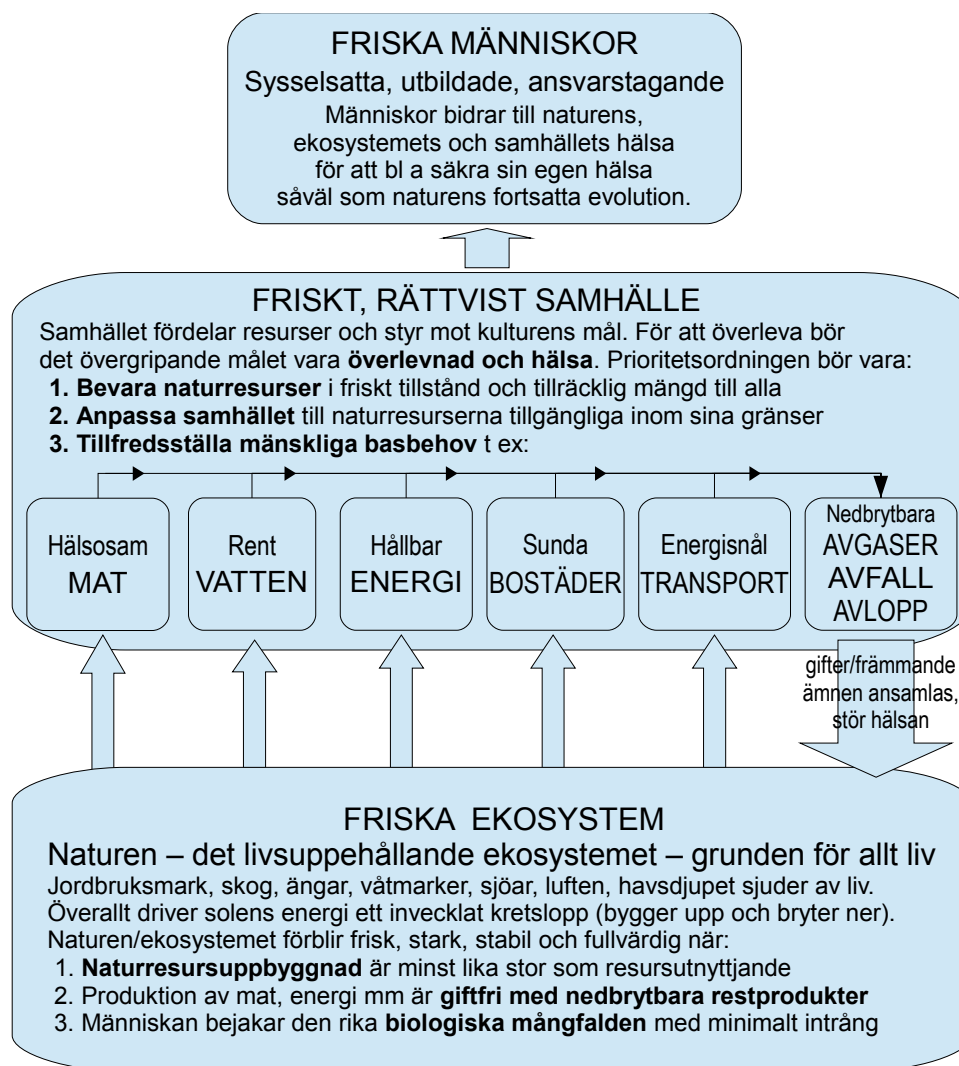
FRISKA MÄNNISKOR
Sysselsatta, utbildade, ansvarstagande
Människor bidrar till naturens, ekosystemets och samhällets hälsa för att bl a säkra sin egen hälsa såväl som naturens fortsatta evolution.

FRISKT, RÄTTVIST SAMHÄLLE
Samhället fördelar resurser och styr mot kulturens mål. För att överleva bör det övergripande målet vara **överlevnad och hälsa**. Prioritetsordningen bör vara:
**1. Bevara naturresurser** i friskt tillstånd och tillräcklig mängd till alla
**2. Anpassa samhället** till naturresurserna tillgängliga inom sina gränser
**3. Tillfredsställa mänskliga basbehov** t ex:

Hälsosam MAT

Rent VATTEN

Hållbar ENERGI

Sunda BOSTÄDER

Energisnål TRANSPORT

Nedbrytbara AVGASER AVFALL AVLOPP

gifter/främmande ämnen ansamlas, stör hälsan

FRISKA EKOSYSTEM
Naturen – det livsuppehållande ekosystemet – grunden för allt liv
Jordbruksmark, skog, ängar, våtmarker, sjöar, luften, havsdjupet sjuder av liv. Överallt driver solens energi ett invecklat kretslopp (bygger upp och bryter ner). Naturen/ekosystemet förblir frisk, stark, stabil och fullvärdig när:
1. **Naturresursuppbyggnad** är minst lika stor som resursutnyttjande
2. Produktion av mat, energi mm är **giftfri med nedbrytbara restprodukter**
3. Människan bejakar den rika **biologiska mångfalden** med minimalt intrång